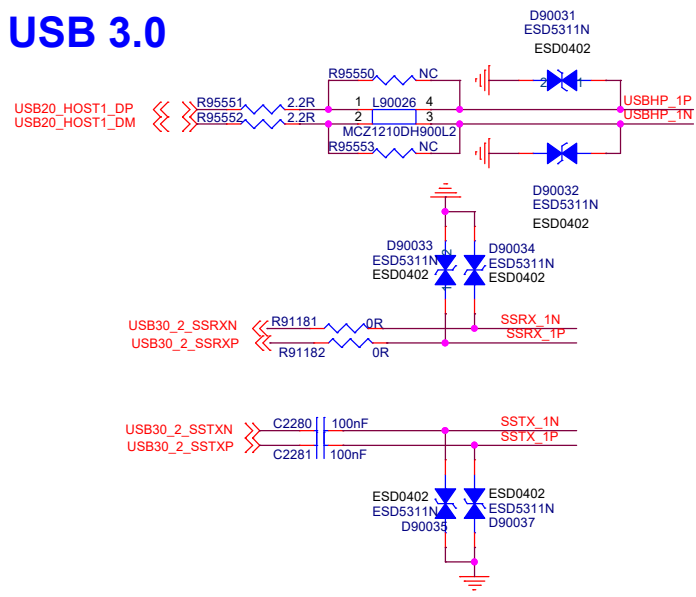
USB 3.0

D90031
ESD5311N
ESD0402

R95550 NC
R95551 2.2R
R95552 2.2R
1 L90026 4
2 3
MCZ1210DH900L2
R95553 NC

USB20_HOST1_DP
USB20_HOST1_DM

2 1

USBHP_1P
USBHP_1N

D90032
ESD5311N
ESD0402

D90033
ESD5311N
ESD0402

D90034
ESD5311N
ESD0402

USB30_2_SSRXN
USB30_2_SSRXP
R91181 0R
R91182 0R
SSRX_1N
SSRX_1P

USB30_2_SSTXN
USB30_2_SSTXP
C2280 100nF
C2281 100nF
SSTX_1N
SSTX_1P

ESD0402
ESD5311N
D90035

ESD0402
ESD5311N
D90037